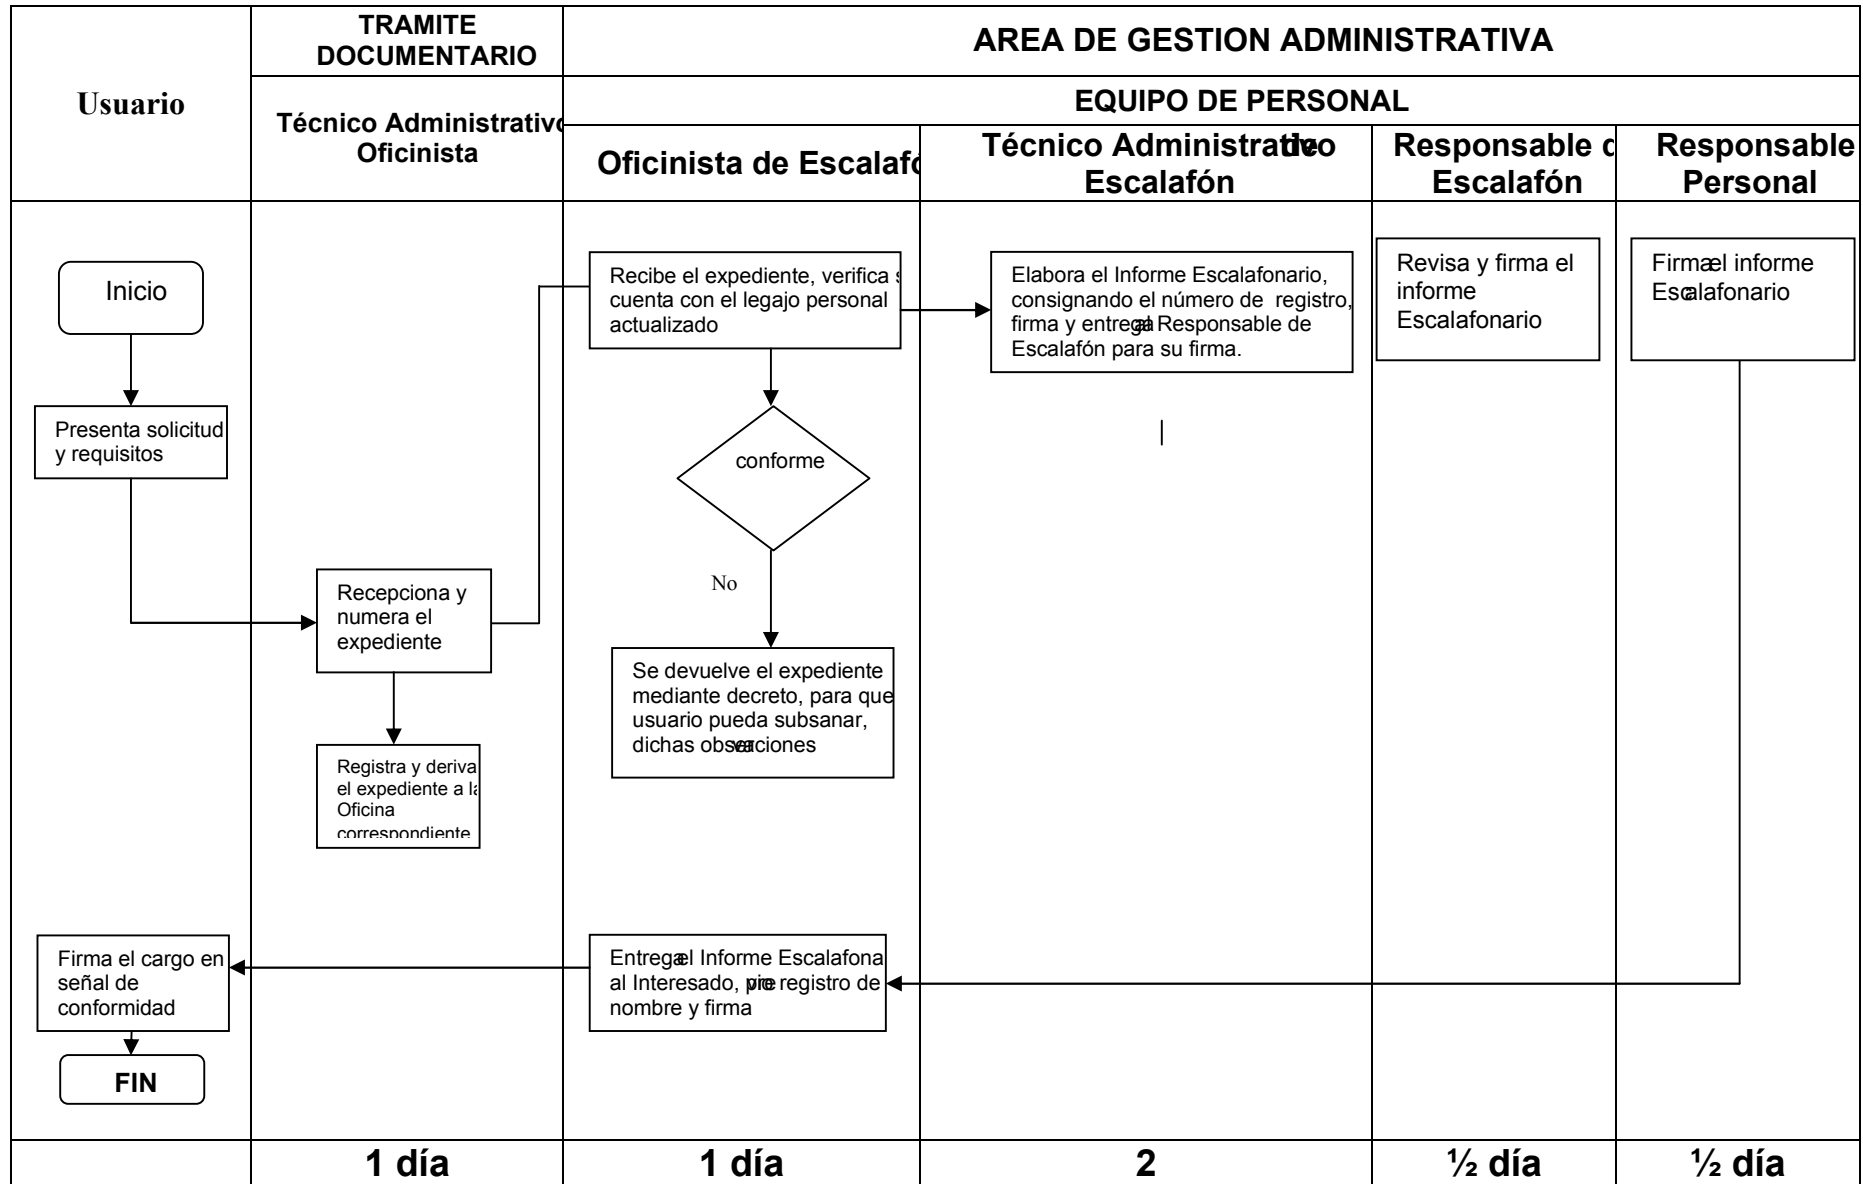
Usuario

TRAMITE DOCUMENTARIO

Técnico Administrativo Oficinista

AREA DE GESTION ADMINISTRATIVA

EQUIPO DE PERSONAL

Oficinista de Escalaf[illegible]

Técnico Administrativo Escalafón

Responsable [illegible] Escalafón

Responsable Personal

Inicio

Presenta solicitud y requisitos

Recepciona y numera el expediente

Registra y deriva el expediente a la Oficina correspondiente

Recibe el expediente, verifica s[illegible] cuenta con el legajo personal actualizado

conforme

No

Se devuelve el expediente mediante decreto, para que usuario pueda subsanar, dichas observaciones

Elabora el Informe Escalafonario, consignando el número de registro, firma y entrega al Responsable de Escalafón para su firma.

Revisa y firma el informe Escalafonario

Firma el informe Escalafonario

Firma el cargo en señal de conformidad

FIN

Entrega el Informe Escalafona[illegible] al Interesado, previo registro de nombre y firma

| | 1 día | 1 día | 2 | ½ día | ½ día |